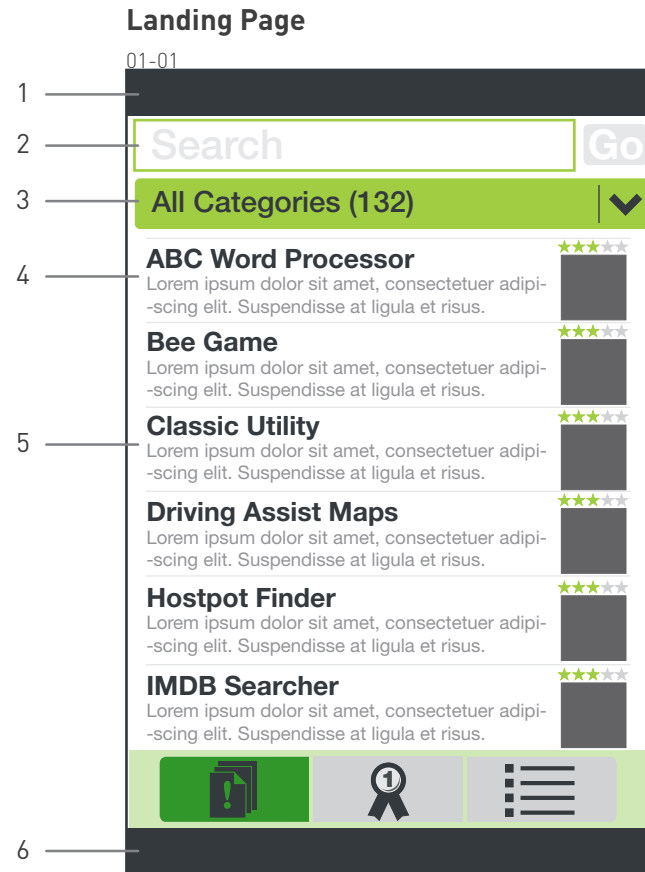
Landing Page

01-01

1

2

Search

Go

3

All Categories (132)

4

ABC Word Processor
Lorem ipsum dolor sit amet, consectetuer adipi-scing elit. Suspendisse at ligula et risus.

Bee Game
Lorem ipsum dolor sit amet, consectetuer adipi-scing elit. Suspendisse at ligula et risus.

5

Classic Utility
Lorem ipsum dolor sit amet, consectetuer adipi-scing elit. Suspendisse at ligula et risus.

Driving Assist Maps
Lorem ipsum dolor sit amet, consectetuer adipi-scing elit. Suspendisse at ligula et risus.

Hostpot Finder
Lorem ipsum dolor sit amet, consectetuer adipi-scing elit. Suspendisse at ligula et risus.

IMDB Searcher
Lorem ipsum dolor sit amet, consectetuer adipi-scing elit. Suspendisse at ligula et risus.

1

6